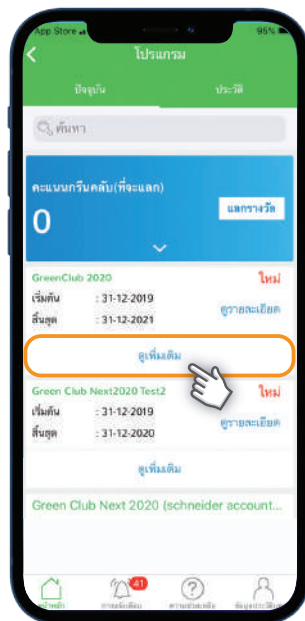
App Store
95%

โปรแกรม

ปัจจุบัน
ประวัติ

ค้นหา

คะแนนกรีนคลับ(ที่จะแลก)
0
แลกรางวัล

GreenClub 2020
ใหม่
เริ่มต้น : 31-12-2019
สิ้นสุด : 31-12-2021
ดูรายละเอียด
ดูเพิ่มเติม

Green Club Next2020 Test2
ใหม่
เริ่มต้น : 31-12-2019
สิ้นสุด : 31-12-2020
ดูรายละเอียด
ดูเพิ่มเติม

Green Club Next 2020 (schneider account...

หน้าหลัก
41
การแจ้งเตือน
ความช่วยเหลือ
ข้อมูลส่วนตัว